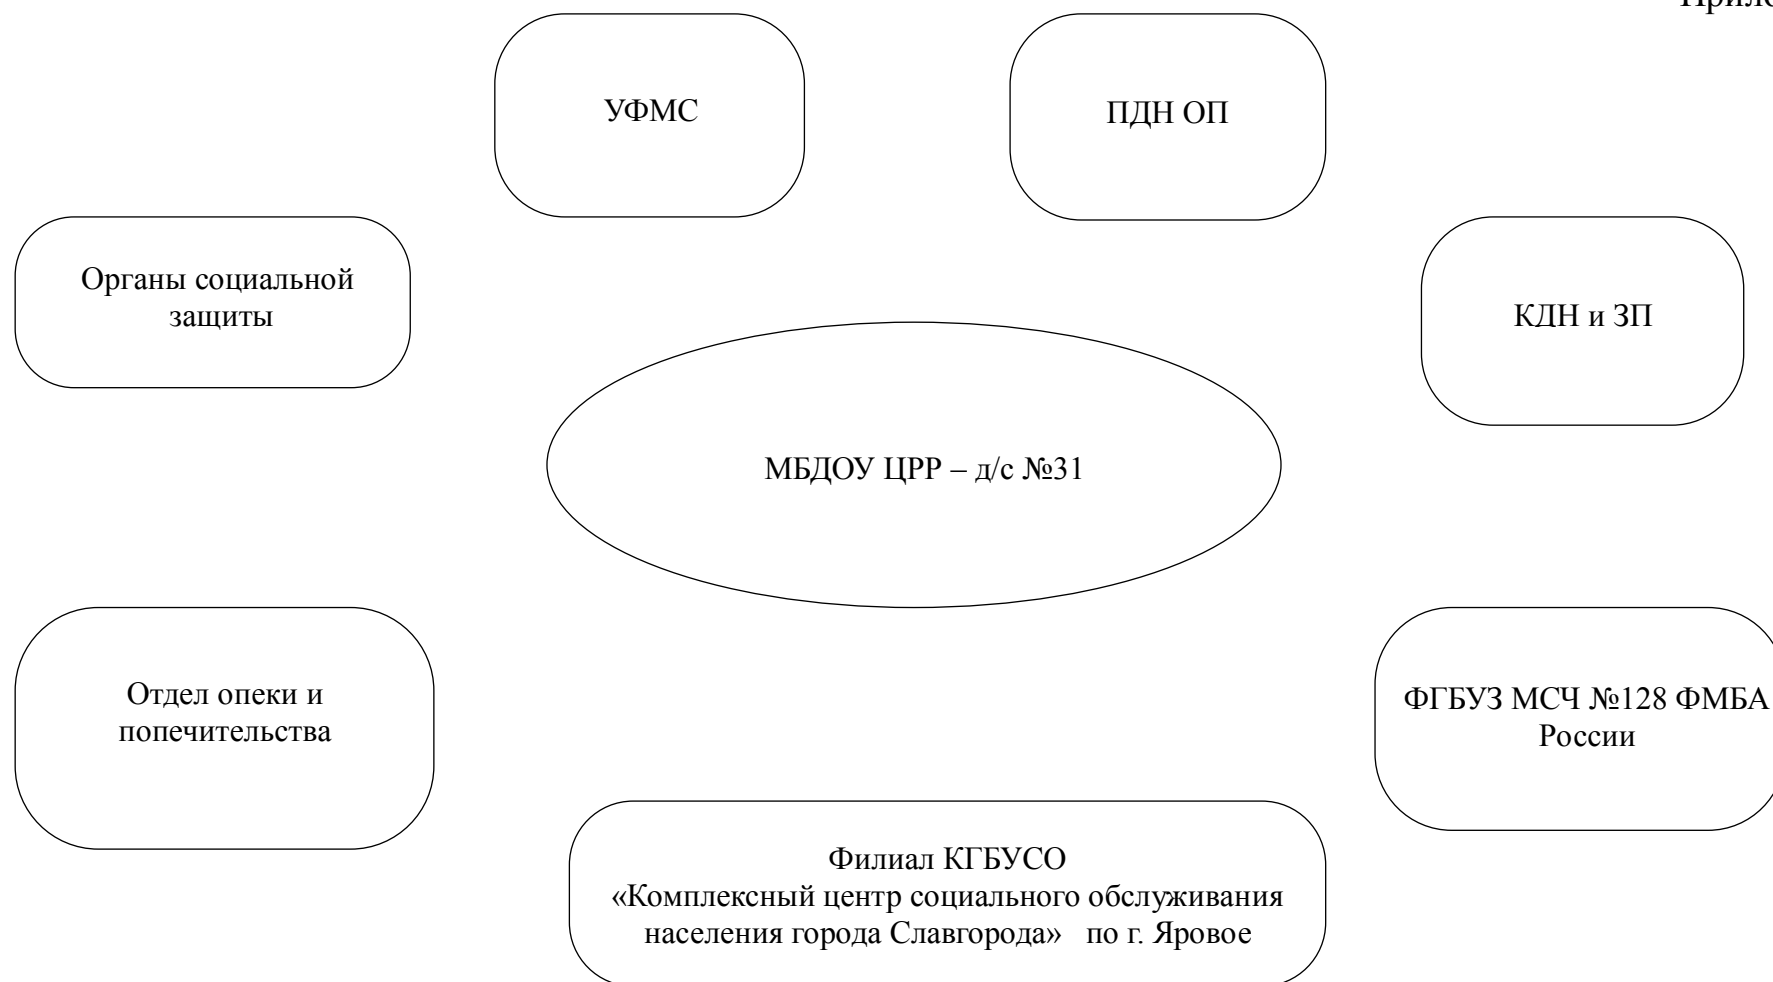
Прило

УФМС

ПДН ОП

Органы социальной защиты

КДН и ЗП

МБДОУ ЦРР – д/с №31

Отдел опеки и попечительства

ФГБУЗ МСЧ №128 ФМБА России

Филиал КГБУСО «Комплексный центр социального обслуживания населения города Славгорода» по г. Яровое